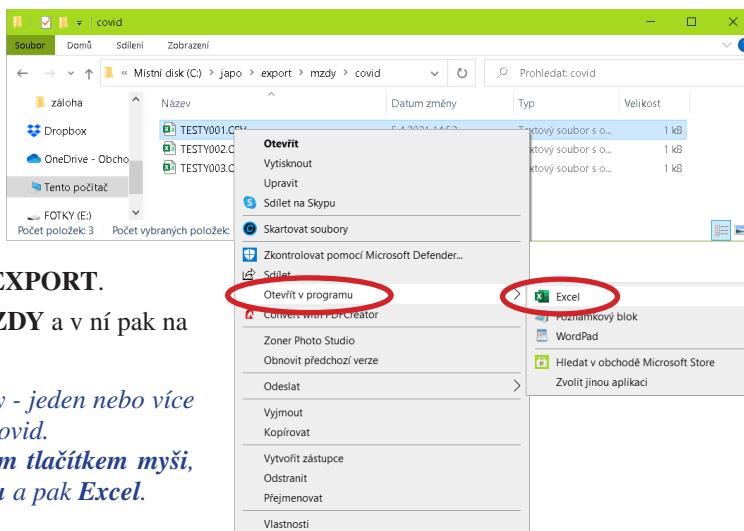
covid

Soubor Domů Sdílení Zobrazení

« Místní disk (C:) › japo › export › mzdy › covid

Prohledat: covid

záloha

Dropbox

OneDrive - Obcho

Tento počítač

FOTKY (E:)

Počet položek: 3 Počet vybraných položek:

Název Datum změny Typ Velikost

TESTY001.C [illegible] 5.4.2021 14:53 Textový soubor s o... 1 kB

TESTY002.C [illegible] Textový soubor s o... 1 kB

TESTY003.C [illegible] Textový soubor s o... 1 kB

Otevřít
Vytisknout
Upravit
Sdílet na Skypu
Skartovat soubory
Zkontrolovat pomocí Microsoft Defender...
Sdílet
Otevřít v programu
Convert with PDFCreator
Zoner Photo Studio
Obnovit předchozí verze
Odeslat
Vyjmout
Kopírovat
Vytvořit zástupce
Odstranit
Přejmenovat
Vlastnosti

Excel
Poznámkový blok
WordPad
Hledat v obchodě Microsoft Store
Zvolit jinou aplikaci

EXPORT.

ZDY a v ní pak na

v - jeden nebo více
ovid.
m tlačítkem myši,
u a pak Excel.